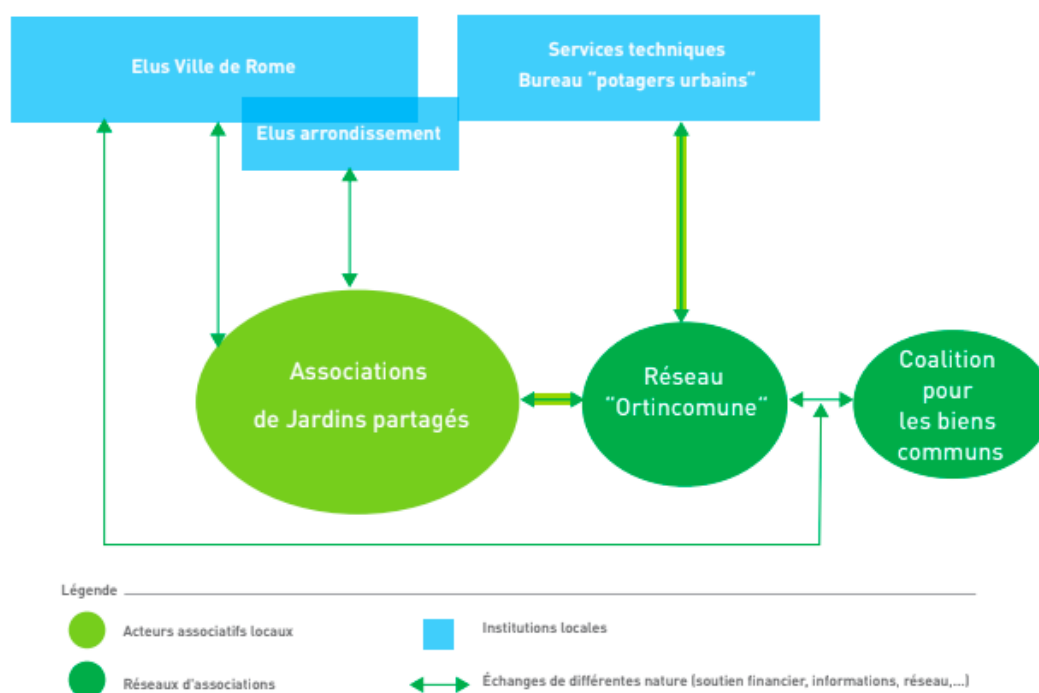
Elus Ville de Rome

Services techniques
Bureau "potagers urbains"

Elus arrondissement

Associations
de Jardins partagés

Réseau
"Ortincomune"

Coalition
pour
les biens
communs

Légende

Acteurs associatifs locaux

Institutions locales

Réseaux d'associations

Échanges de différentes nature (soutien financier, informations, réseau,...)